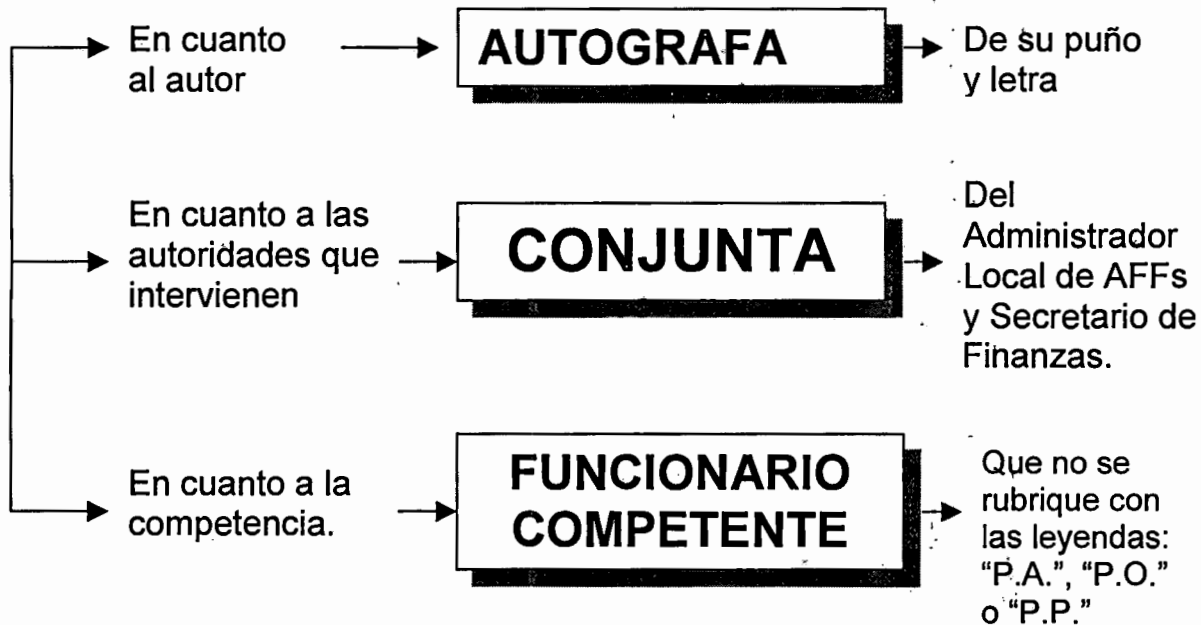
En cuanto al autor

AUTOGRAFA

De su puño y letra

En cuanto a las autoridades que intervienen

CONJUNTA

Del Administrador Local de AFFs y Secretario de Finanzas.

En cuanto a la competencia.

FUNCIONARIO COMPETENTE

Que no se rubrique con las leyendas: “P.A.”, “P.O.” o “P.P.”